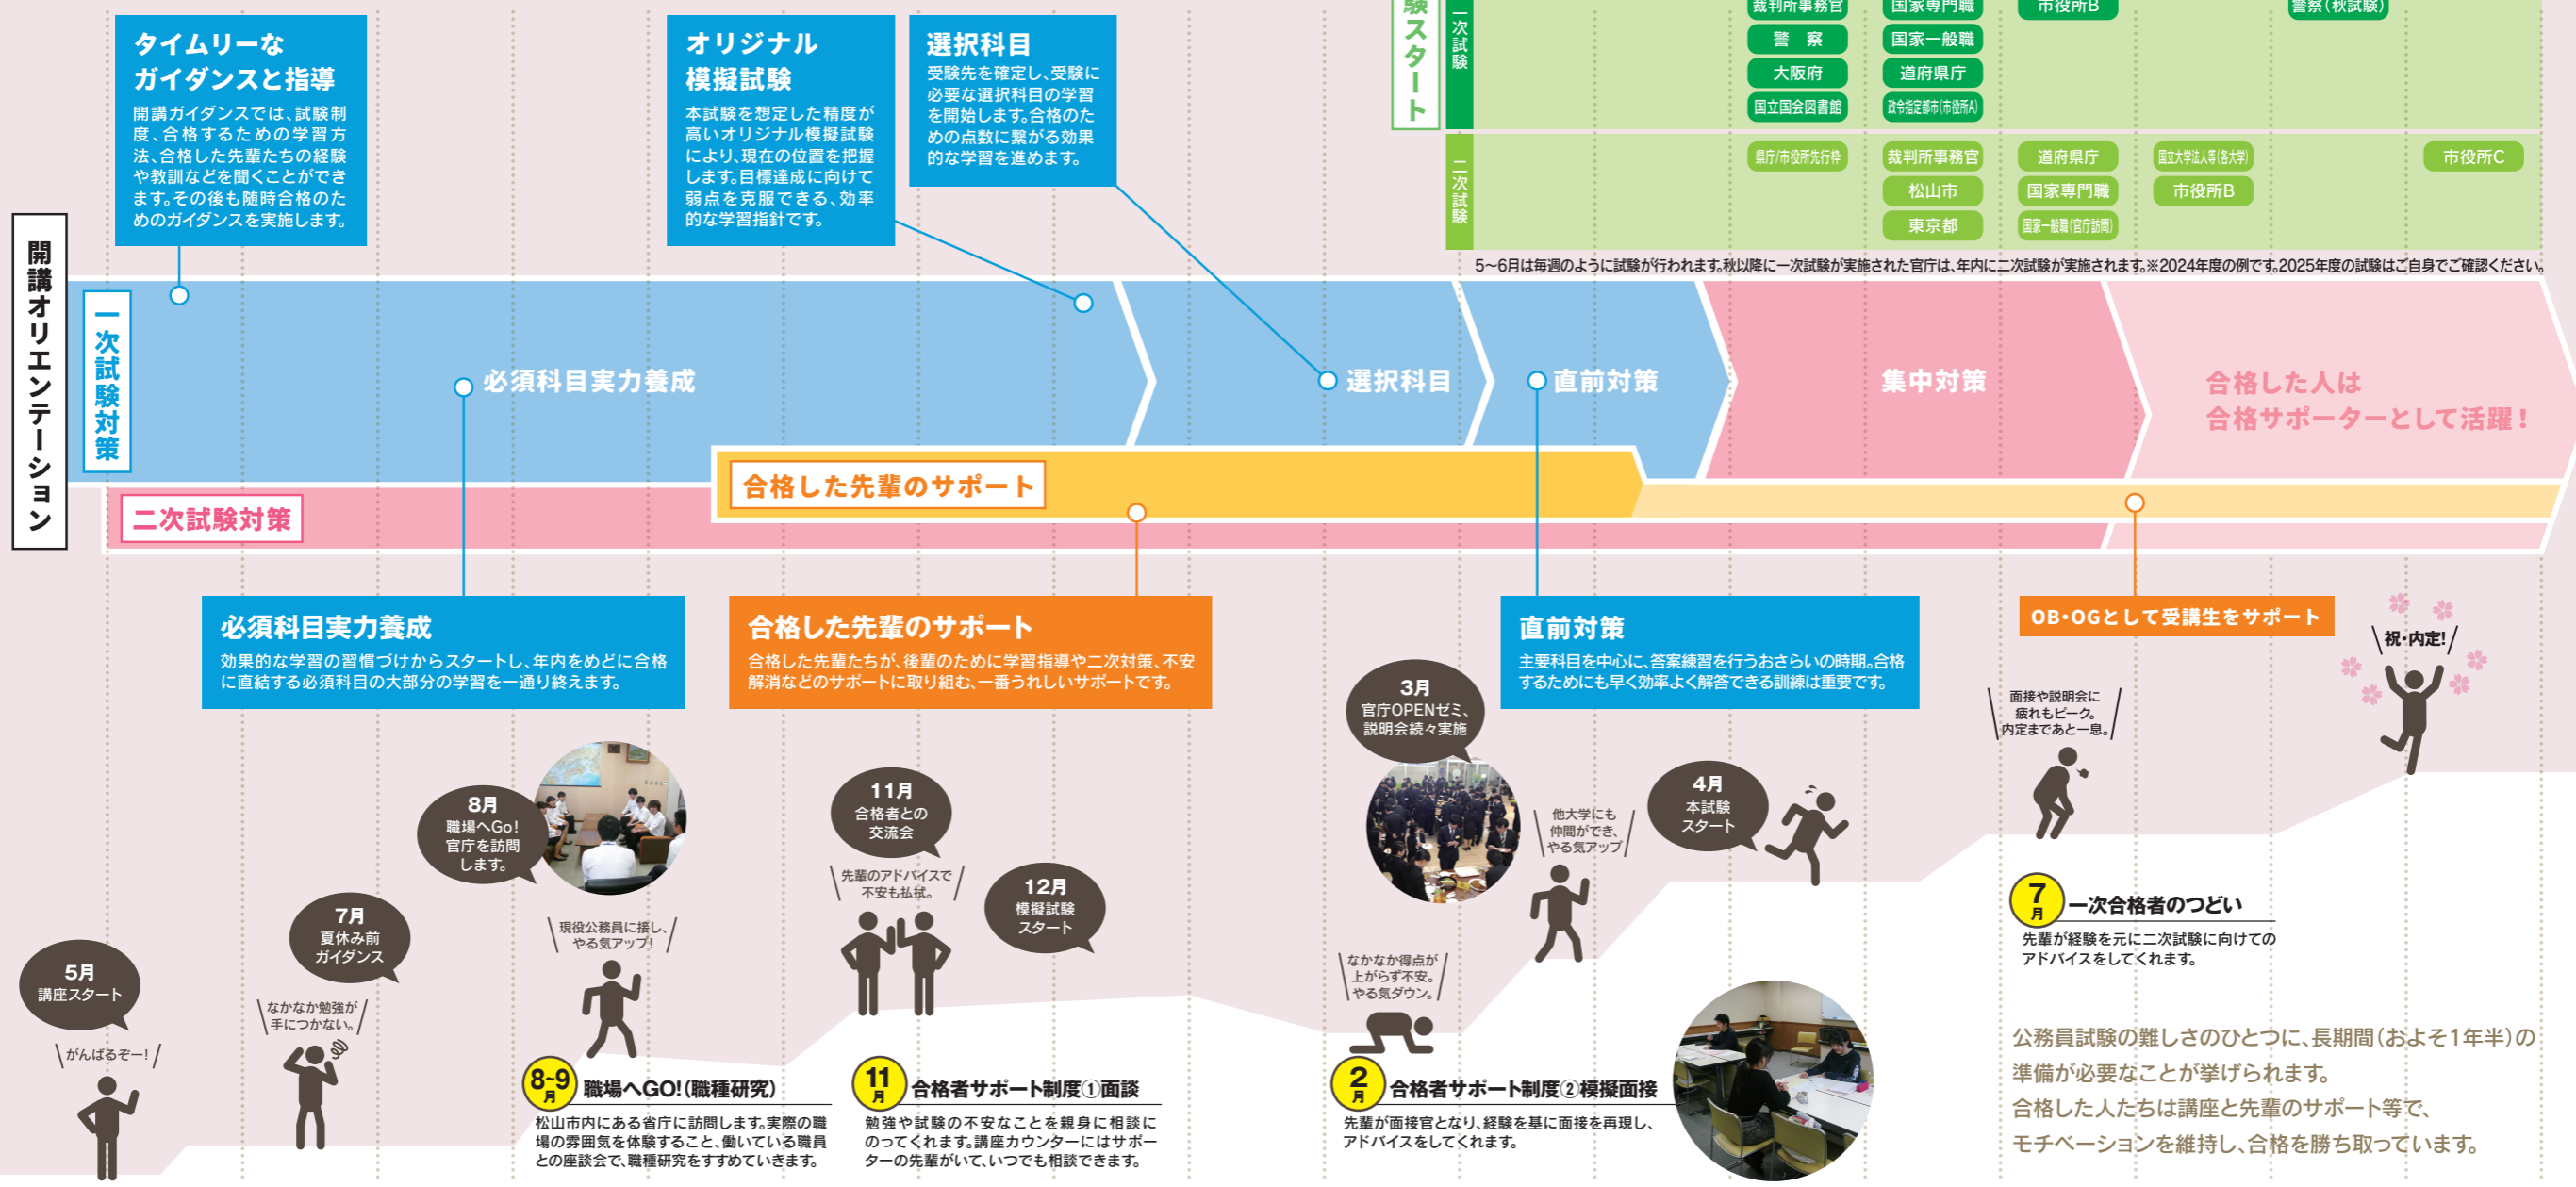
タイムリーな
ガイダンスと指導
開講ガイダンスでは、試験制度、合格するための学習方法、合格した先輩たちの経験や教訓などを聞くことができます。その後も随時合格のためのガイダンスを実施します。

オリジナル
模擬試験
本試験を想定した精度が高いオリジナル模擬試験により、現在の位置を把握します。目標達成に向けて弱点を克服できる、効率的な学習指針です。

選択科目
受験先を確定し、受験に必要な選択科目の学習を開始します。合格のための点数に繋がる効果的な学習を進めます。

験スタート

一次試験
裁判所事務官
警　察
大阪府
国立国会図書館
国家専門職
国家一般職
道府県庁
政令指定都市(市役所A)
市役所B
警察(秋試験)

二次試験
県庁/市役所先行枠
裁判所事務官
松山市
東京都
道府県庁
国家専門職
国家一般職(官庁訪問)
国立大学法人等(各大学)
市役所B
市役所C

5~6月は毎週のように試験が行われます。秋以降に一次試験が実施された官庁は、年内に二次試験が実施されます。※2024年度の例です。2025年度の試験はご自身でご確認ください。

開講オリエンテーション

一次試験対策
必須科目実力養成
選択科目
直前対策
集中対策
合格した人は
合格サポーターとして活躍!
合格した先輩のサポート
二次試験対策

必須科目実力養成
効果的な学習の習慣づけからスタートし、年内をめどに合格に直結する必須科目の大部分の学習を一通り終えます。

合格した先輩のサポート
合格した先輩たちが、後輩のために学習指導や二次対策、不安解消などのサポートに取り組む、一番うれしいサポートです。

直前対策
主要科目を中心に、答案練習を行うおさらいの時期。合格するためにも早く効率よく解答できる訓練は重要です。

OB・OGとして受講生をサポート

祝・内定!

面接や説明会に疲れもピーク。内定まであと一息。

3月
官庁OPENゼミ、説明会続々実施

他大学にも仲間ができ、やる気アップ

4月
本試験スタート

8月
職場へGo!
官庁を訪問します。

11月
合格者との交流会

先輩のアドバイスで不安も払拭。

12月
模擬試験スタート

現役公務員に接し、やる気アップ!

7月
夏休み前ガイダンス

なかなか勉強が手につかない。

5月
講座スタート

がんばるぞー!

なかなか得点が上がらず不安。やる気ダウン。

7月 一次合格者のつどい
先輩が経験を元に二次試験に向けてのアドバイスをしてくれます。

8-9月 職場へGO!(職種研究)
松山市内にある省庁に訪問します。実際の職場の雰囲気を体験すること、働いている職員との座談会で、職種研究をすすめていきます。

11月 合格者サポート制度①面談
勉強や試験の不安なことを親身に相談にのってくれます。講座カウンターにはサポーターの先輩がいて、いつでも相談できます。

2月 合格者サポート制度②模擬面接
先輩が面接官となり、経験を基に面接を再現し、アドバイスをしてくれます。

公務員試験の難しさのひとつに、長期間(およそ1年半)の準備が必要なことが挙げられます。
合格した人たちは講座と先輩のサポート等で、
モチベーションを維持し、合格を勝ち取っています。